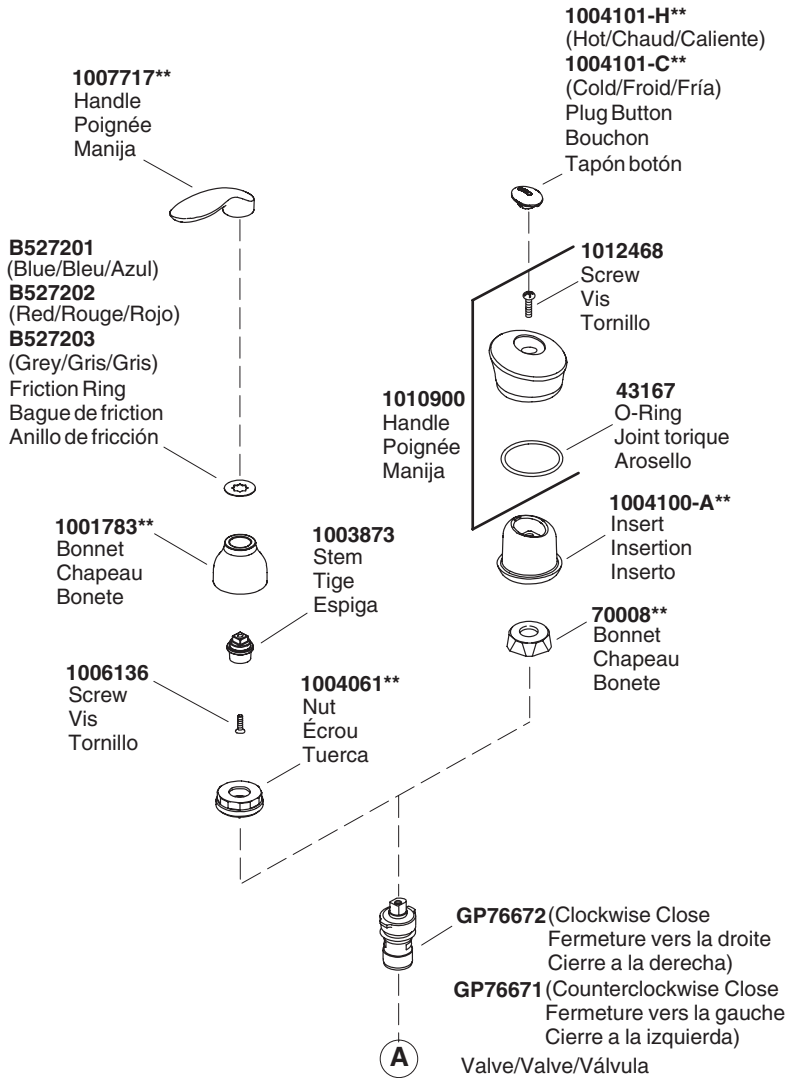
1007717**
Handle
Poignée
Manija

1004101-H**
(Hot/Chaud/Caliente)
1004101-C**
(Cold/Froid/Fría)
Plug Button
Bouchon
Tapón botón

B527201
(Blue/Bleu/Azul)
B527202
(Red/Rouge/Rojo)
B527203
(Grey/Gris/Gris)
Friction Ring
Bague de friction
Anillo de fricción

1012468
Screw
Vis
Tornillo

1010900
Handle
Poignée
Manija

43167
O-Ring
Joint torique
Arosello

1004100-A**
Insert
Insertion
Inserto

1001783**
Bonnet
Chapeau
Bonete

1003873
Stem
Tige
Espiga

70008**
Bonnet
Chapeau
Bonete

1006136
Screw
Vis
Tornillo

1004061**
Nut
Écrou
Tuerca

GP76672 (Clockwise Close
Fermeture vers la droite
Cierre a la derecha)
GP76671 (Counterclockwise Close
Fermeture vers la gauche
Cierre a la izquierda)

A

Valve/Valve/Válvula